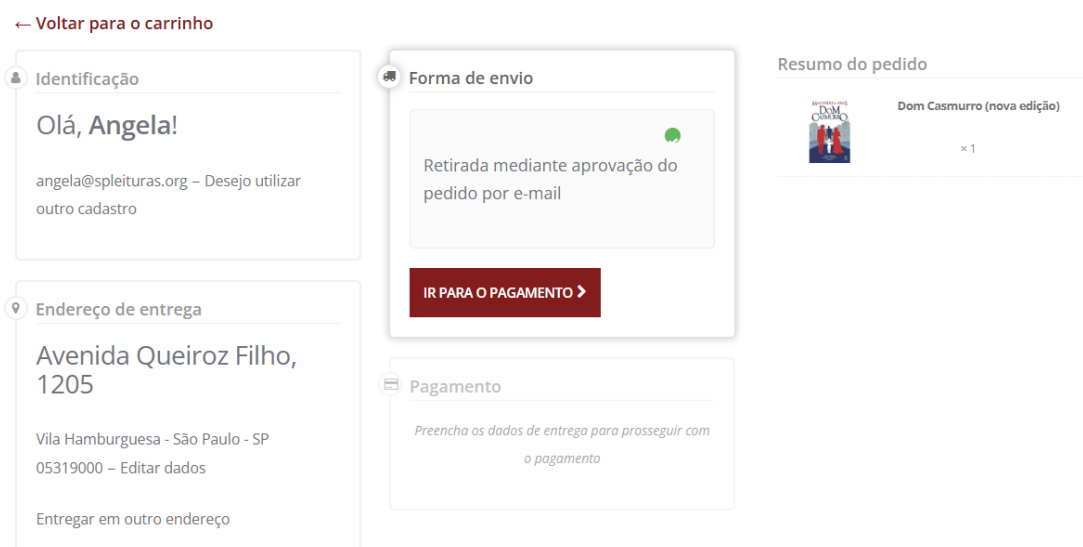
← Voltar para o carrinho

Identificação

Olá, Angela!

angela@spleituras.org – Desejo utilizar outro cadastro

Endereço de entrega

Avenida Queiroz Filho, 1205

Vila Hamburguesa - São Paulo - SP
05319000 – Editar dados

Entregar em outro endereço

Forma de envio

Retirada mediante aprovação do pedido por e-mail

IR PARA O PAGAMENTO ›

Pagamento

Preencha os dados de entrega para prosseguir com o pagamento

Resumo do pedido

MACHADO DE ASSIS
DOM CASMURRO

Dom Casmurro (nova edição)

× 1